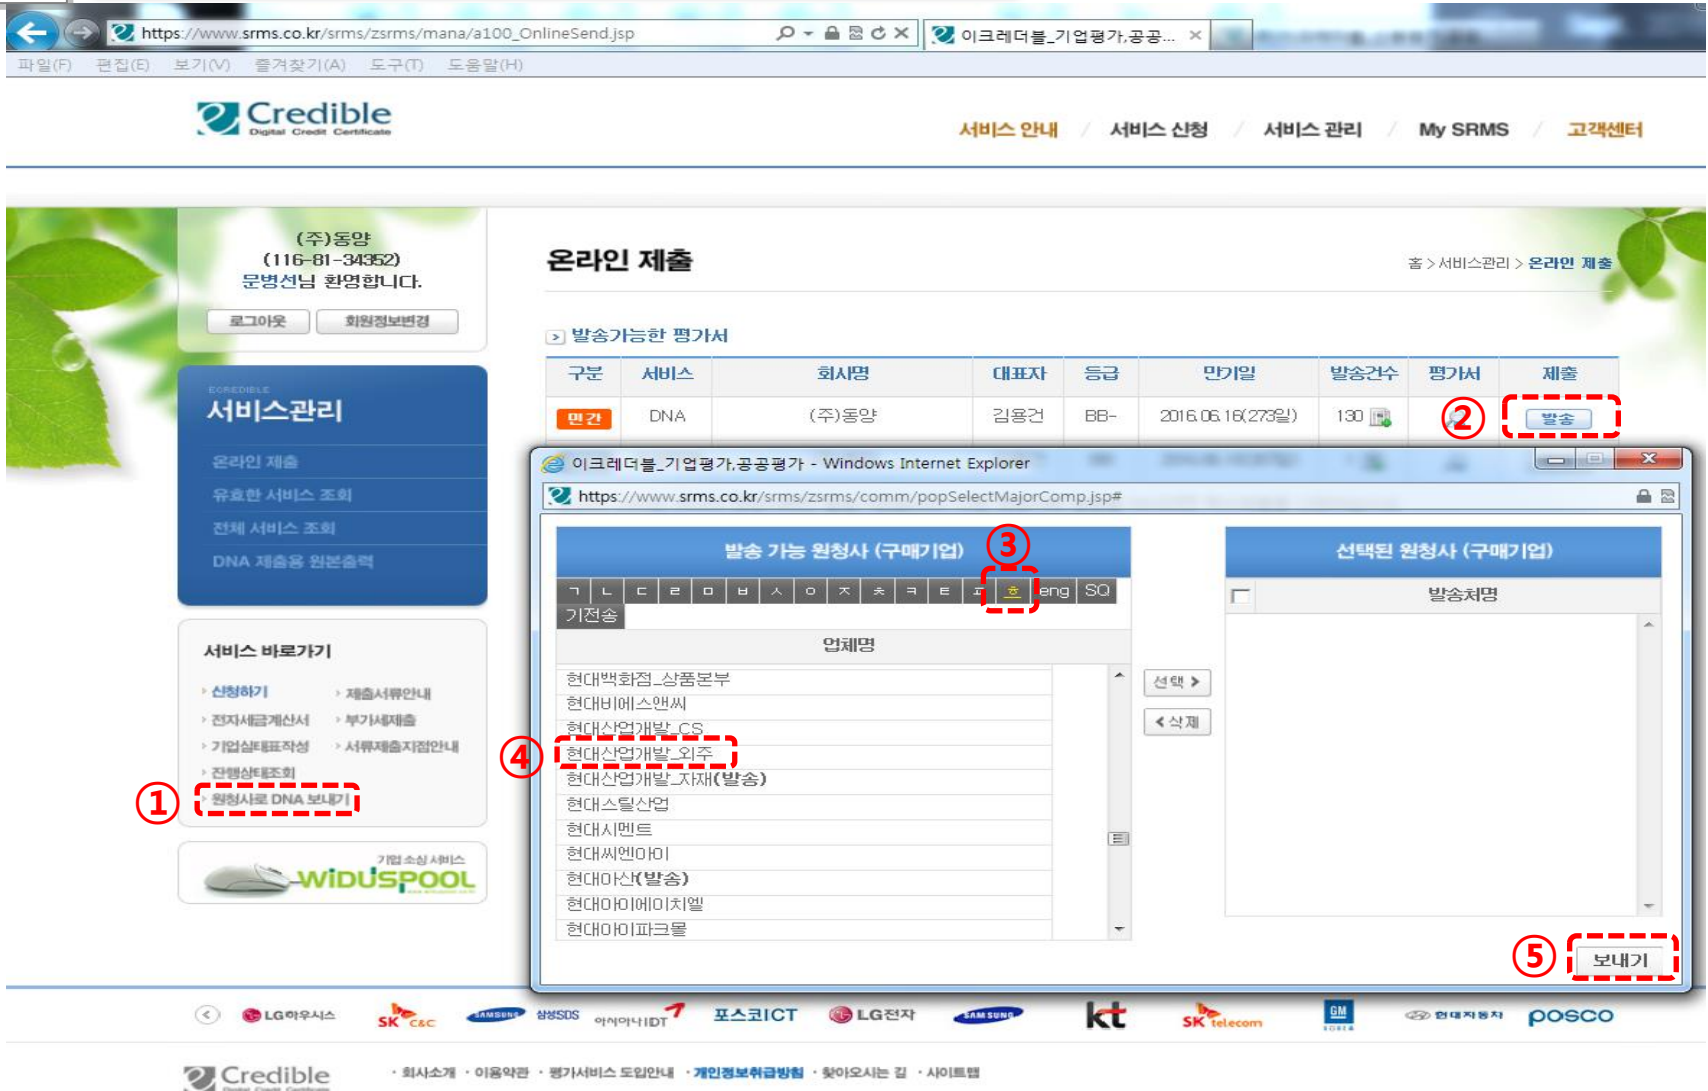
https://www.srms.co.kr/srms/zsrms/mana/a100_OnlineSend.jsp
이크레더블_기업평가,공공... ×
파일(F) 편집(E) 보기(V) 즐겨찾기(A) 도구(T) 도움말(H)

Credible
Digital Credit Certificate

서비스 안내 / 서비스 신청 / 서비스 관리 / My SRMS / 고객센터

(주)동양
(116-81-34352)
문병선님 환영합니다.
로그아웃 회원정보변경

ECREDIBLE
서비스관리
온라인 제출
유효한 서비스 조회
전체 서비스 조회
DNA 제출용 원본출력

서비스 바로가기
신청하기
제출서류안내
전자세금계산서
부가세제출
기업실태표작성
서류제출지점안내
잔행실태조회
원청사로 DNA 보내기
①

기업 소싱 서비스
WIDUSPOOL

온라인 제출
홈 > 서비스관리 > 온라인 제출

발송가능한 평가서

| 구분 | 서비스 | 회사명 | 대표자 | 등급 | 만기일 | 발송건수 | 평가서 | 제출 |
|---|---|---|---|---|---|---|---|---|
| 민간 | DNA | (주)동양 | 김용건 | BB- | 2016.06.16(273일) | 130 | ② | 발송 |

이크레더블_기업평가,공공평가 - Windows Internet Explorer
https://www.srms.co.kr/srms/zsrms/comm/popSelectMajorComp.jsp#

발송 가능 원청사 (구매기업)
③
ㄱ ㄴ ㄷ ㄹ ㅁ ㅂ ㅅ ㅇ ㅈ ㅊ ㅋ ㅌ ㅍ ㅎ eng SQ
기전송
업체명
현대백화점_상품본부
현대비에스앤씨
현대산업개발_CS
④ 현대산업개발_외주
현대산업개발_자재(발송)
현대스틸산업
현대시멘트
현대씨엔아이
현대아산(발송)
현대아이에이치엘
현대아이파크몰

선택 >
< 삭제

선택된 원청사 (구매기업)
발송처명

⑤ 보내기

LG하우시스 SK C&C SAMSUNG 삼성SDS 아시아나IDT 포스코ICT LG전자 SAMSUNG kt SK telecom GM KOREA 현대자동차 posco

Credible
· 회사소개 · 이용약관 · 평가서비스 도입안내 · 개인정보취급방침 · 찾아오시는 길 · 사이트맵